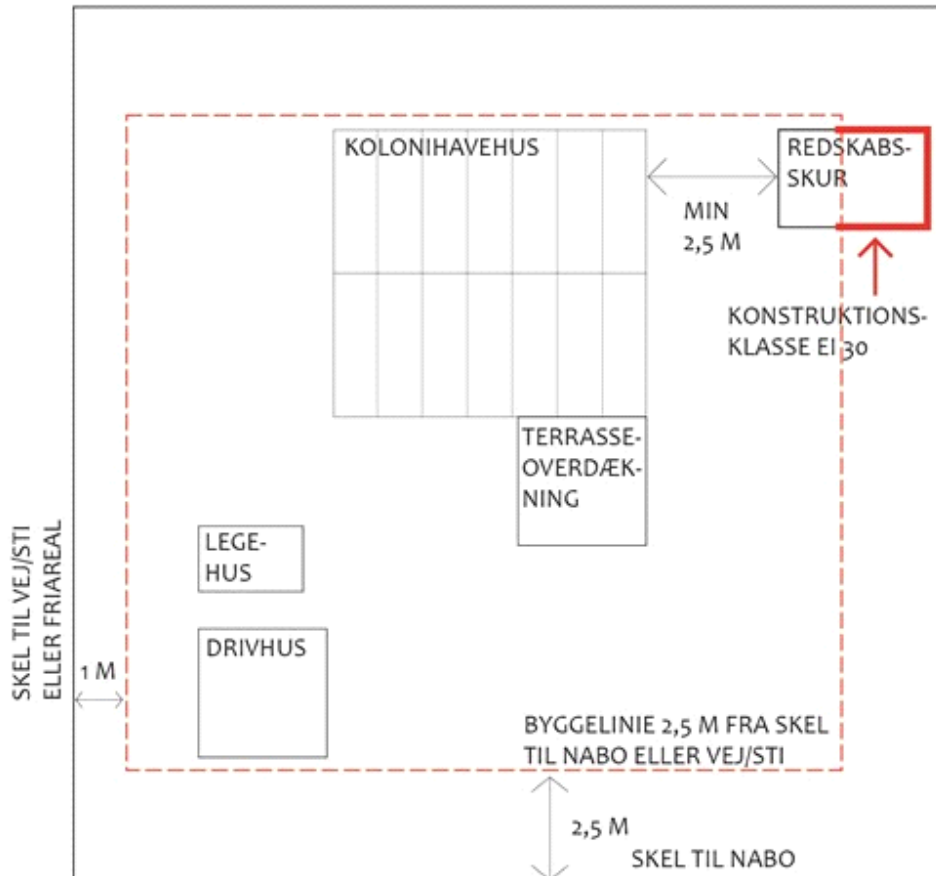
KOLONIHAVEHUS

REDSKABS-SKUR

MIN 2,5 M

KONSTRUKTIONS-KLASSE EI 30

TERRASSE-OVERDÆK-NING

LEGE-HUS

DRIVHUS

SKEL TIL VEJ/STI ELLER FRIAREAL

1 M

BYGGELINIE 2,5 M FRA SKEL TIL NABO ELLER VEJ/STI

2,5 M

SKEL TIL NABO